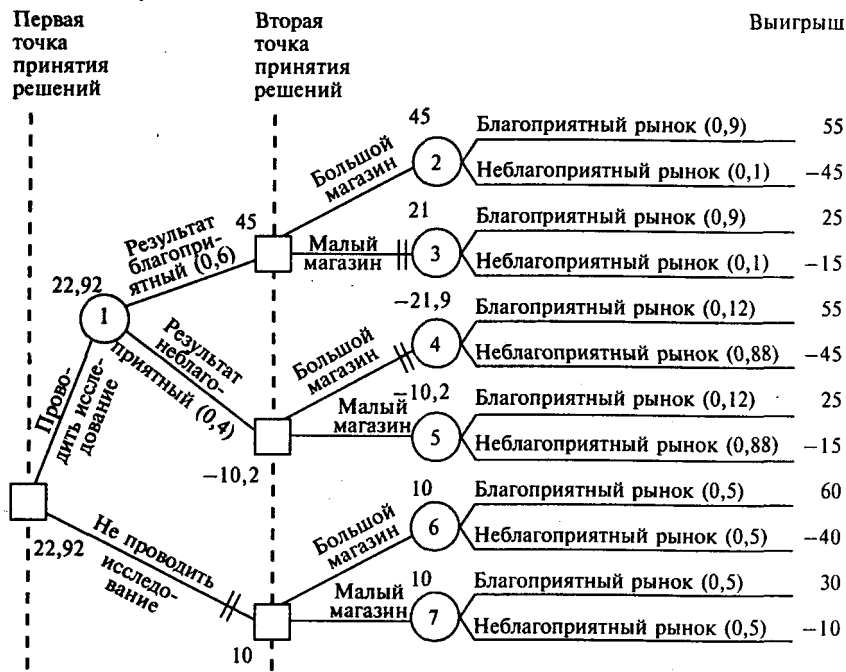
Первая точка принятия решений

Вторая точка принятия решений

Выигрыш

45
Большой магазин
2
Благоприятный рынок (0,9) 55
Неблагоприятный рынок (0,1) −45

45
Результат благоприятный (0,6)
21
Малый магазин
3
Благоприятный рынок (0,9) 25
Неблагоприятный рынок (0,1) −15

22,92
1
Результат неблагоприятный (0,4)
−21,9
Большой магазин
4
Благоприятный рынок (0,12) 55
Неблагоприятный рынок (0,88) −45

Проводить исследование
−10,2
Малый магазин
5
Благоприятный рынок (0,12) 25
Неблагоприятный рынок (0,88) −15

−10,2

10
Большой магазин
6
Благоприятный рынок (0,5) 60
Неблагоприятный рынок (0,5) −40

22,92
Не проводить исследование
10
Малый магазин
7
Благоприятный рынок (0,5) 30
Неблагоприятный рынок (0,5) −10

10